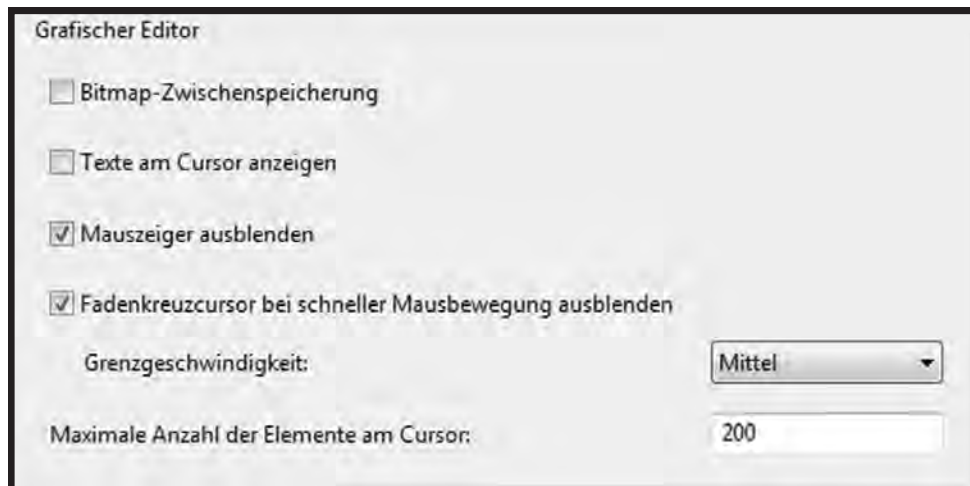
Grafischer Editor

Bitmap-Zwischenspeicherung

Texte am Cursor anzeigen

Mauszeiger ausblenden

Fadenkreuzcursor bei schneller Mausbewegung ausblenden

Grenzgeschwindigkeit:

Mittel

Maximale Anzahl der Elemente am Cursor:

200